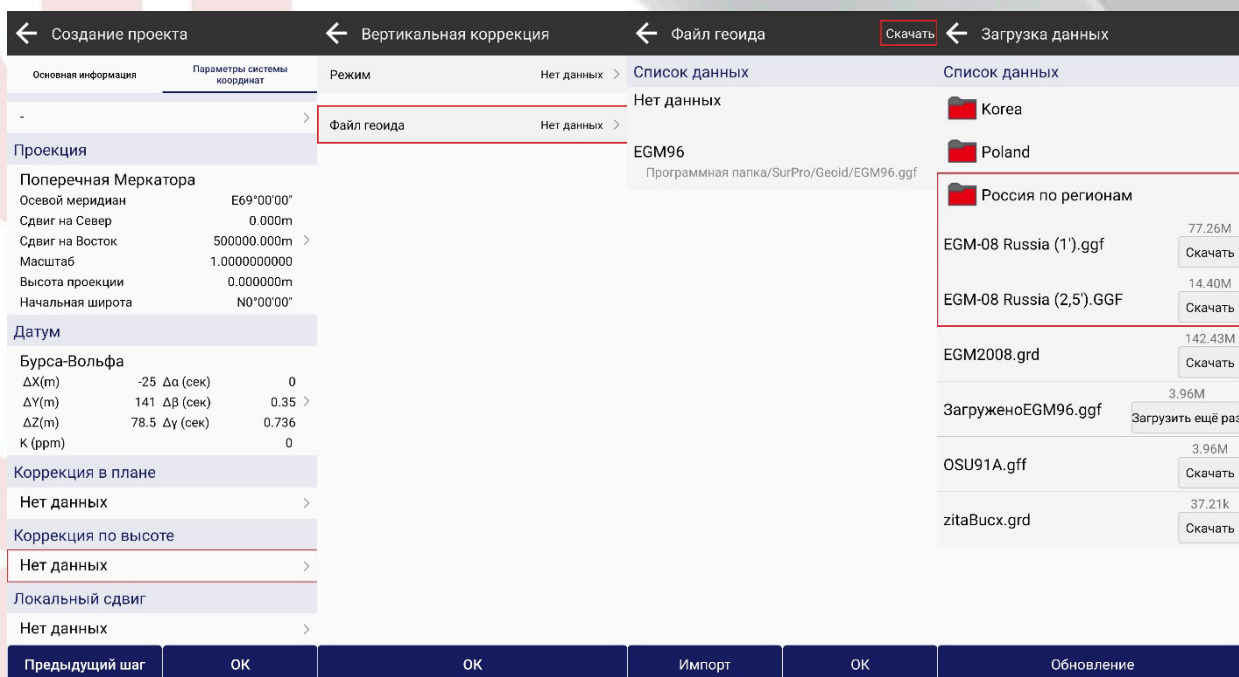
Создание проекта

Основная информация | Параметры системы координат

-

Проекция

Поперечная Меркатора
Осевой меридиан E69°00'00"
Сдвиг на Север 0.000m
Сдвиг на Восток 500000.000m
Масштаб 1.0000000000
Высота проекции 0.000000m
Начальная широта N0°00'00"

Датум

Бурса-Вольфа
ΔX(m) -25 Δα (сек) 0
ΔY(m) 141 Δβ (сек) 0.35
ΔZ(m) 78.5 Δγ (сек) 0.736
K (ppm) 0

Коррекция в плане

Нет данных

Коррекция по высоте

Нет данных

Локальный сдвиг

Нет данных

Предыдущий шаг | OK

Вертикальная коррекция

Режим Нет данных

Файл геоида Нет данных

OK

Файл геоида | Скачать

Список данных

Нет данных

EGM96
Программная папка/SurPro/Geoid/EGM96.ggf

Импорт | OK

Загрузка данных

Список данных

Korea

Poland

Россия по регионам

EGM-08 Russia (1').ggf 77.26M Скачать

EGM-08 Russia (2,5').GGF 14.40M Скачать

EGM2008.grd 142.43M Скачать

ЗагруженоEGM96.ggf 3.96M Загрузить ещё раз

OSU91A.gff 3.96M Скачать

zitaBucx.grd 37.21k Скачать

Обновление